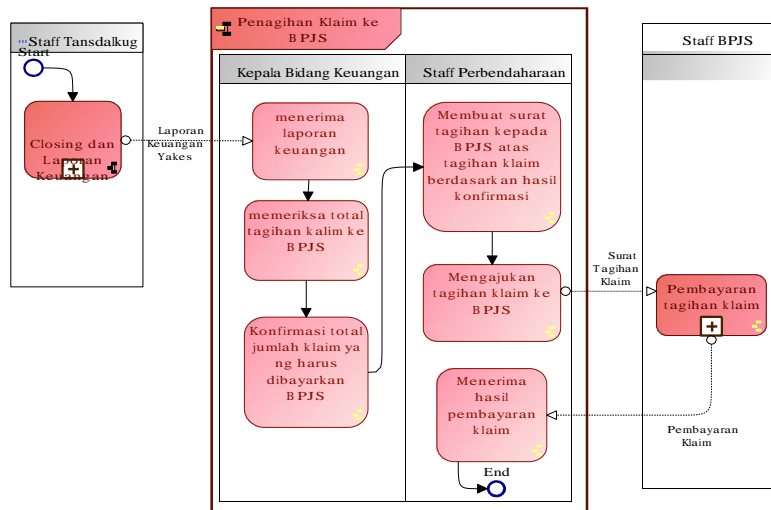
Staff Tansdalkug
Start

Closing dan Laporan Keuangan

Laporan Keuangan Yakes

Penagihan Klaim ke BPJS

Kepala Bidang Keuangan

Staff Perbendaharaan

menerima laporan keuangan

memeriksa total tagihan kalim ke BPJS

Konfirmasi total jumlah klaim yang harus dibayarkan BPJS

Membuat surat tagihan kepada BPJS atas tagihan klaim berdasarkan hasil konfirmasi

Mengajukan tagihan klaim ke BPJS

Menerima hasil pembayaran klaim

End

Staff BPJS

Surat Tagihan Klaim

Pembayaran tagihan klaim

Pembayaran Klaim